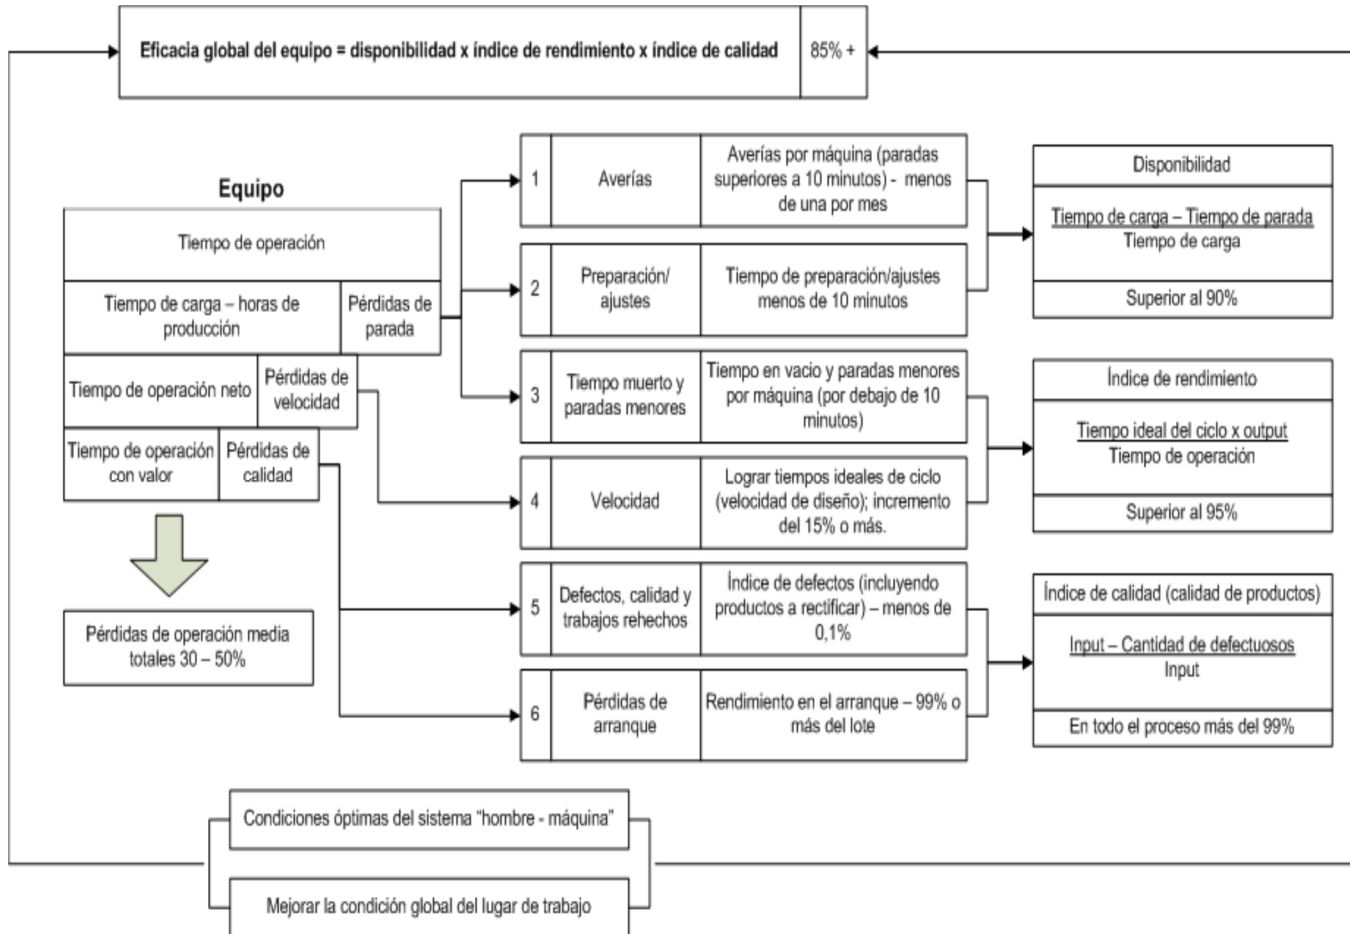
Eficacia global del equipo = disponibilidad x índice de rendimiento x índice de calidad | 85% +

Equipo

Tiempo de operación

Tiempo de carga – horas de producción

Pérdidas de parada

Tiempo de operación neto

Pérdidas de velocidad

Tiempo de operación con valor

Pérdidas de calidad

Pérdidas de operación media totales 30 – 50%

| | | |
|---|---|---|
| 1 | Averías | Averías por máquina (paradas superiores a 10 minutos) - menos de una por mes |
| 2 | Preparación/ ajustes | Tiempo de preparación/ajustes menos de 10 minutos |
| 3 | Tiempo muerto y paradas menores | Tiempo en vacio y paradas menores por máquina (por debajo de 10 minutos) |
| 4 | Velocidad | Lograr tiempos ideales de ciclo (velocidad de diseño); incremento del 15% o más. |
| 5 | Defectos, calidad y trabajos rehechos | Índice de defectos (incluyendo productos a rectificar) – menos de 0,1% |
| 6 | Pérdidas de arranque | Rendimiento en el arranque – 99% o más del lote |

Disponibilidad

$\frac{\text{Tiempo de carga – Tiempo de parada}}{\text{Tiempo de carga}}$

Superior al 90%

Índice de rendimiento

$\frac{\text{Tiempo ideal del ciclo x output}}{\text{Tiempo de operación}}$

Superior al 95%

Índice de calidad (calidad de productos)

$\frac{\text{Input – Cantidad de defectuosos}}{\text{Input}}$

En todo el proceso más del 99%

Condiciones óptimas del sistema “hombre - máquina”

Mejorar la condición global del lugar de trabajo